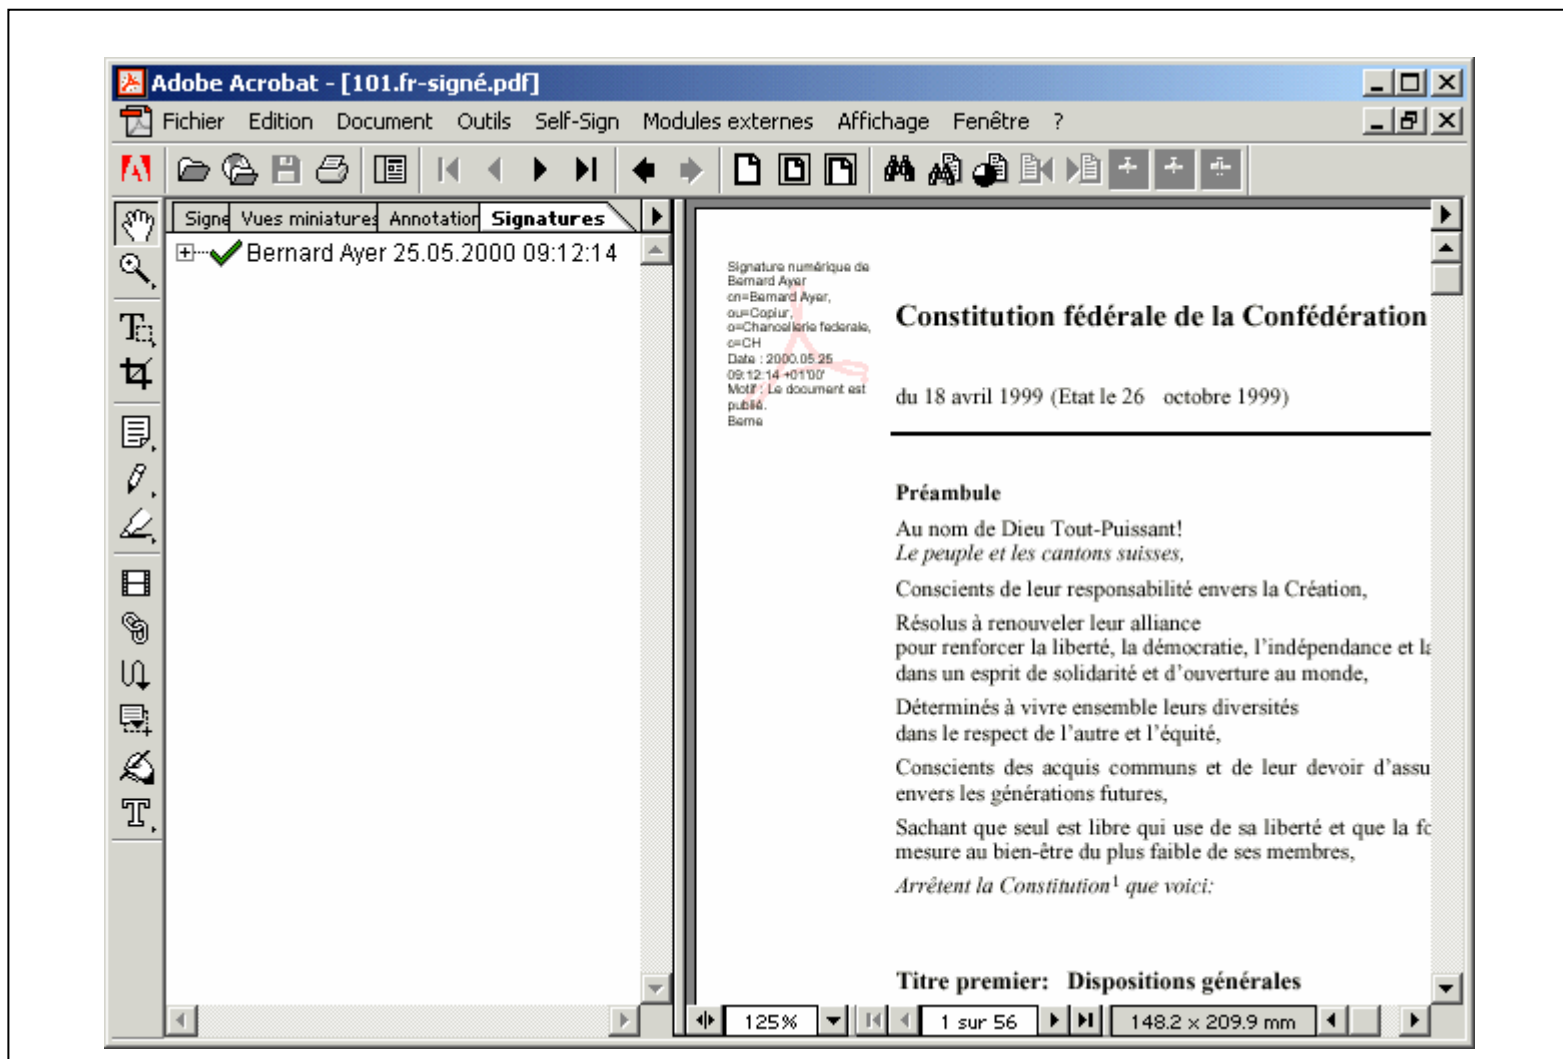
Adobe Acrobat - [101.fr-signé.pdf]

Fichier Edition Document Outils Self-Sign Modules externes Affichage Fenêtre ?

Signe Vues miniatures Annotation Signatures

Bernard Ayer 25.05.2000 09:12:14

Signature numérique de Bernard Ayer
cn=Bernard Ayer,
ou=Coplur,
o=Chancellerie federale,
c=CH
Date : 2000.05.25 09:12:14 +01'00'
Motif : Le document est publié.
Berne

Constitution fédérale de la Confédération

du 18 avril 1999 (Etat le 26 octobre 1999)

Préambule

Au nom de Dieu Tout-Puissant!
*Le peuple et les cantons suisses,*

Conscients de leur responsabilité envers la Création,

Résolus à renouveler leur alliance pour renforcer la liberté, la démocratie, l'indépendance et l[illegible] dans un esprit de solidarité et d'ouverture au monde,

Déterminés à vivre ensemble leurs diversités dans le respect de l'autre et l'équité,

Conscients des acquis communs et de leur devoir d'assu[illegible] envers les générations futures,

Sachant que seul est libre qui use de sa liberté et que la f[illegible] mesure au bien-être du plus faible de ses membres,

*Arrêtent la Constitution*$^1$ *que voici:*

Titre premier: Dispositions générales

125% 1 sur 56 148.2 x 209.9 mm